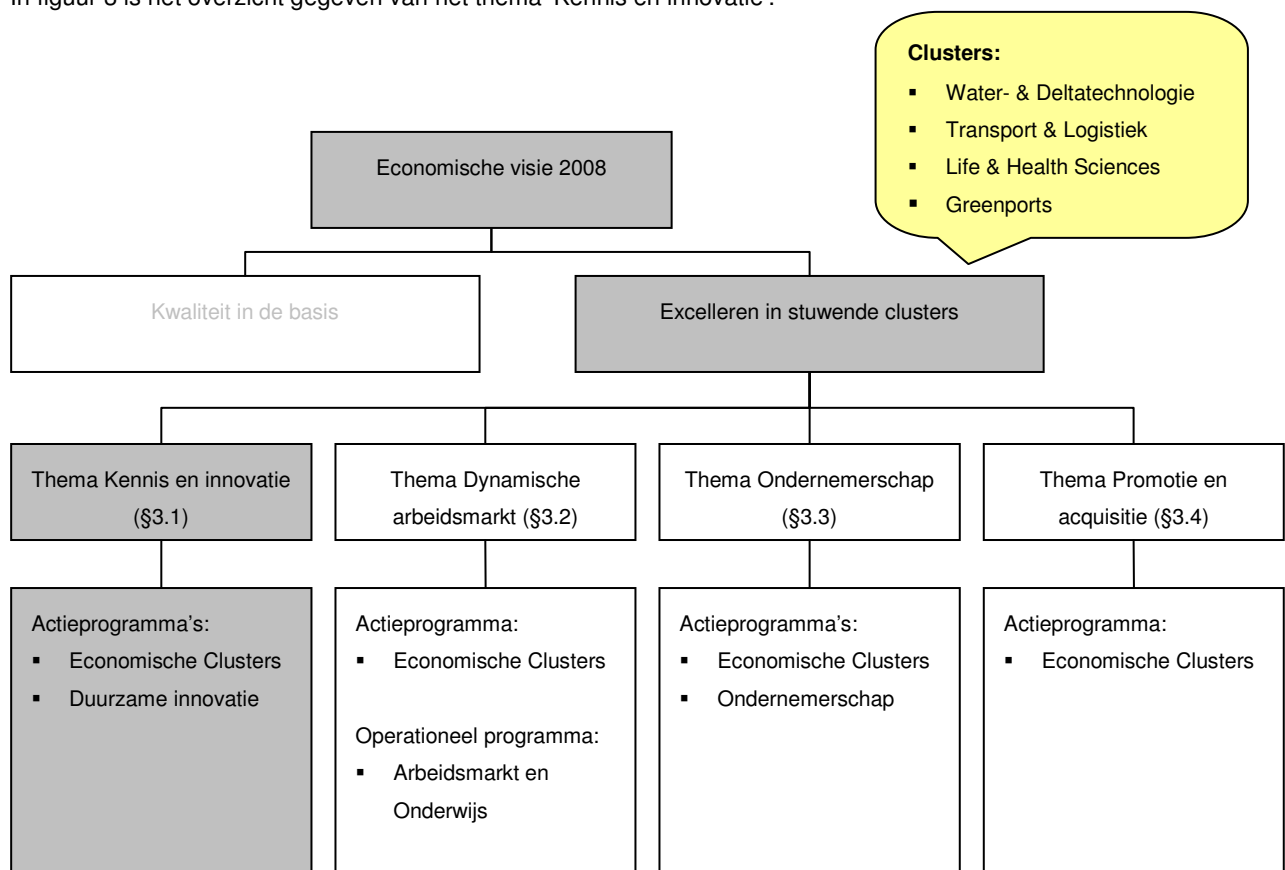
In figuur 3 is het overzicht gegeven van het thema 'Kennis en innovatie'.

Clusters:
- Water- & Deltatechnologie
- Transport & Logistiek
- Life & Health Sciences
- Greenports

Economische visie 2008

Kwaliteit in de basis

Excelleren in stuwende clusters

Thema Kennis en innovatie (§3.1)

Thema Dynamische arbeidsmarkt (§3.2)

Thema Ondernemerschap (§3.3)

Thema Promotie en acquisitie (§3.4)

Actieprogramma's:
- Economische Clusters
- Duurzame innovatie

Actieprogramma:
- Economische Clusters

Operationeel programma:
- Arbeidsmarkt en Onderwijs

Actieprogramma's:
- Economische Clusters
- Ondernemerschap

Actieprogramma:
- Economische Clusters